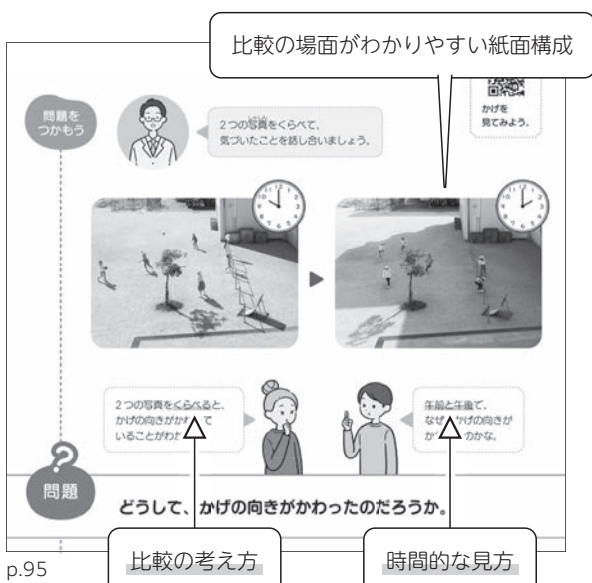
比較の場面がわかりやすい紙面構成

問題をつかもう

2つの写真をくらべて、気づいたことを話し合いましょう。

かげを見てみよう。

2つの写真をくらべると、かげの向きがかわ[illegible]ていることがわか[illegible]

午前と午後で、なぜ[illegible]かげの向きがか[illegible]のかな。

問題

どうして、かげの向きがかわったのだろうか。

比較の考え方

時間的な見方

p.95